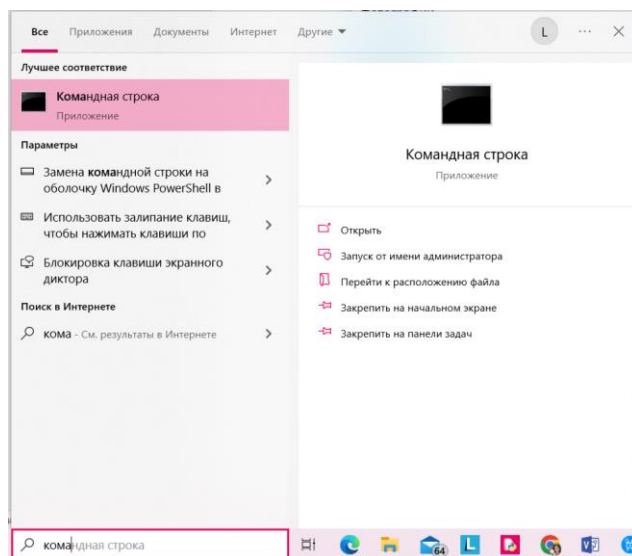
Все Приложения Документы Интернет Другие ▼ L ··· ×

Лучшее соответствие

Командная строка
Приложение

Параметры

Замена командной строки на оболочку Windows PowerShell в >

Использовать залипание клавиш, чтобы нажимать клавиши по >

Блокировка клавиши экранного диктора >

Поиск в Интернете

кома - См. результаты в Интернете >

Командная строка
Приложение

Открыть
Запуск от имени администратора
Перейти к расположению файла
Закрепить на начальном экране
Закрепить на панели задач

командная строка

64